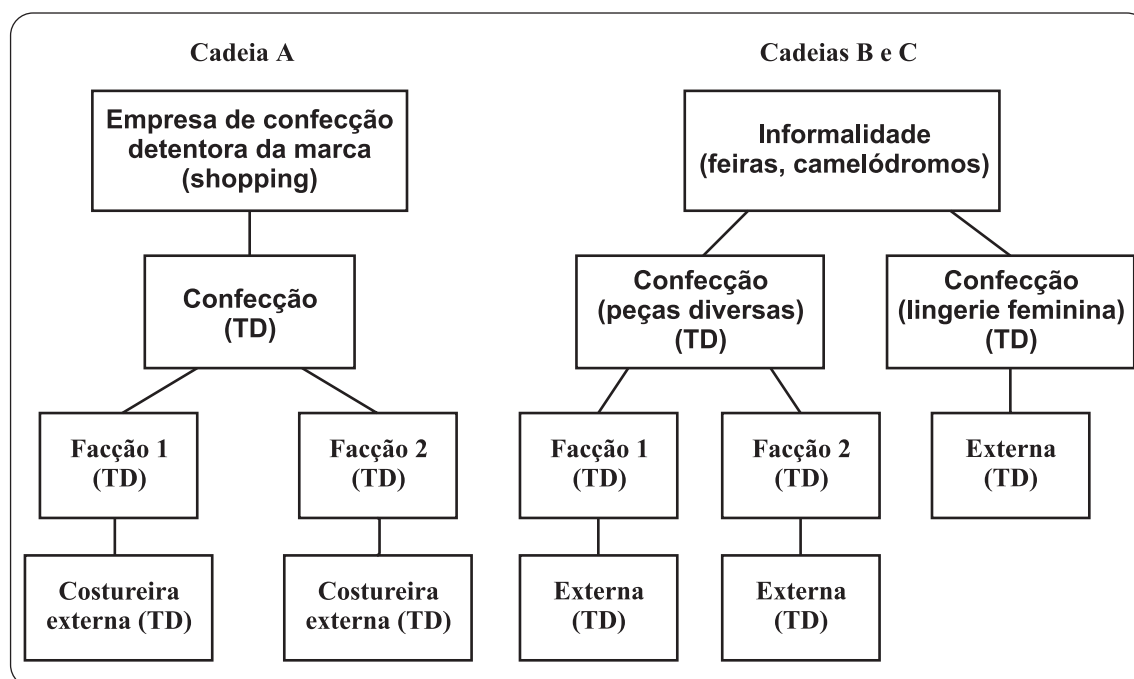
Cadeia A

Empresa de confecção detentora da marca (shopping)

Confecção (TD)

Facção 1 (TD)

Facção 2 (TD)

Costureira externa (TD)

Costureira externa (TD)

Cadeias B e C

Informalidade (feiras, camelódromos)

Confecção (peças diversas) (TD)

Confecção (lingerie feminina) (TD)

Facção 1 (TD)

Facção 2 (TD)

Externa (TD)

Externa (TD)

Externa (TD)